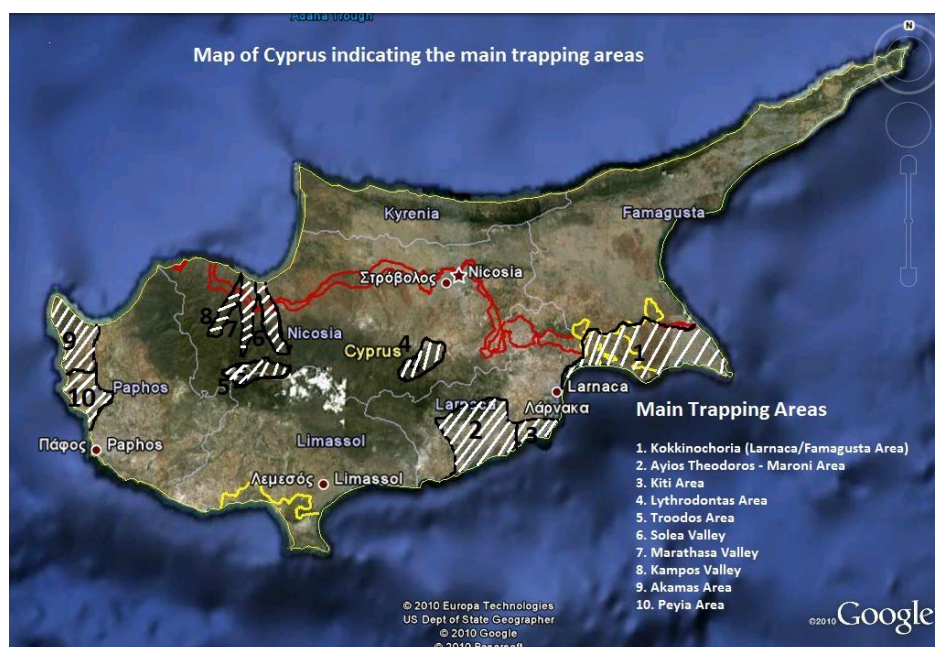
Adana Trough

Map of Cyprus indicating the main trapping areas

N

Kyrenia

Famagusta

Στρόβολος

Nicosia

Nicosia

Cyprus

8

7

6

9

4

1

5

10

Paphos

Larnaca

Larnaca

Λάρνακα

2

3

Πάφος

Paphos

Limassol

Λεμεσός

Limassol

Main Trapping Areas

1. Kokkinochoria (Larnaca/Famagusta Area)
2. Ayios Theodoros - Maroni Area
3. Kiti Area
4. Lythrodontas Area
5. Troodos Area
6. Solea Valley
7. Marathasa Valley
8. Kampos Valley
9. Akamas Area
10. Peyia Area

© 2010 Europa Technologies
US Dept of State Geographer
© 2010 Google
© 2010 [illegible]

©2010 Google